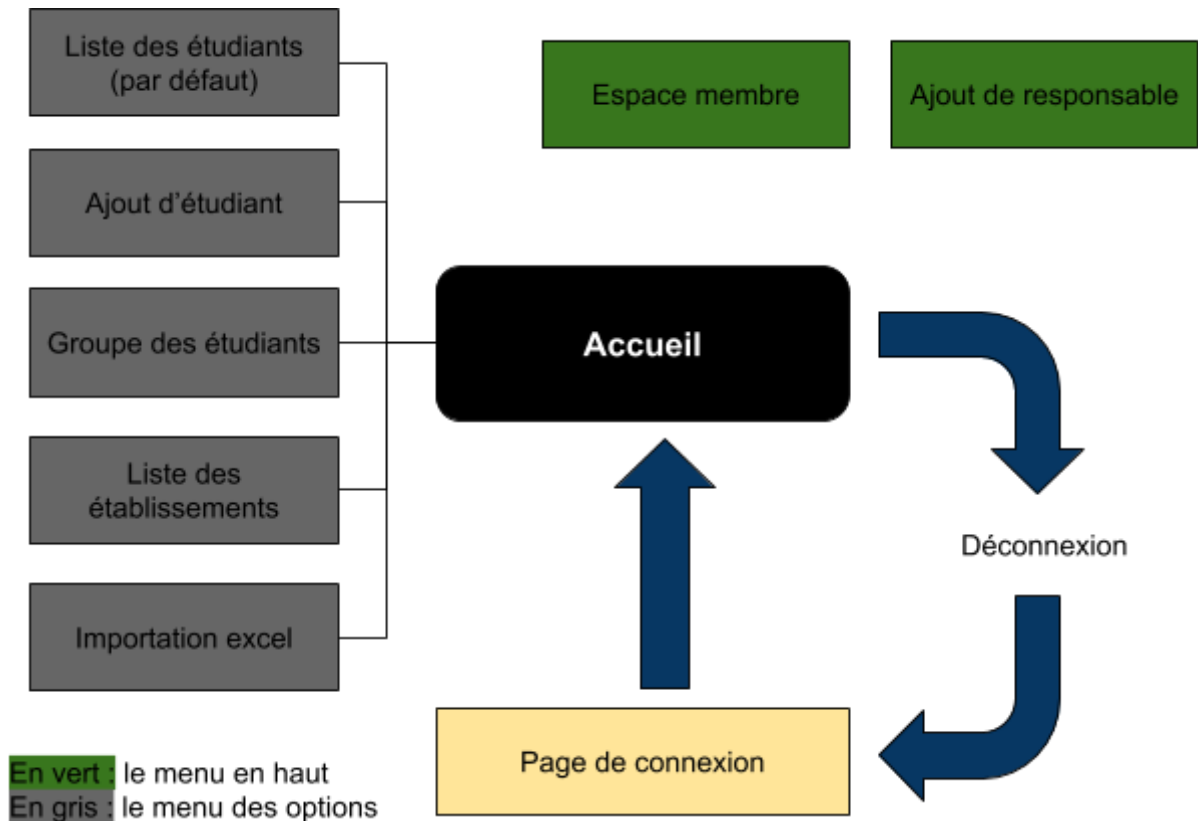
Liste des étudiants (par défaut)

Ajout d'étudiant

Groupe des étudiants

Liste des établissements

Importation excel

Espace membre

Ajout de responsable

Accueil

Déconnexion

Page de connexion

En vert : le menu en haut
En gris : le menu des options